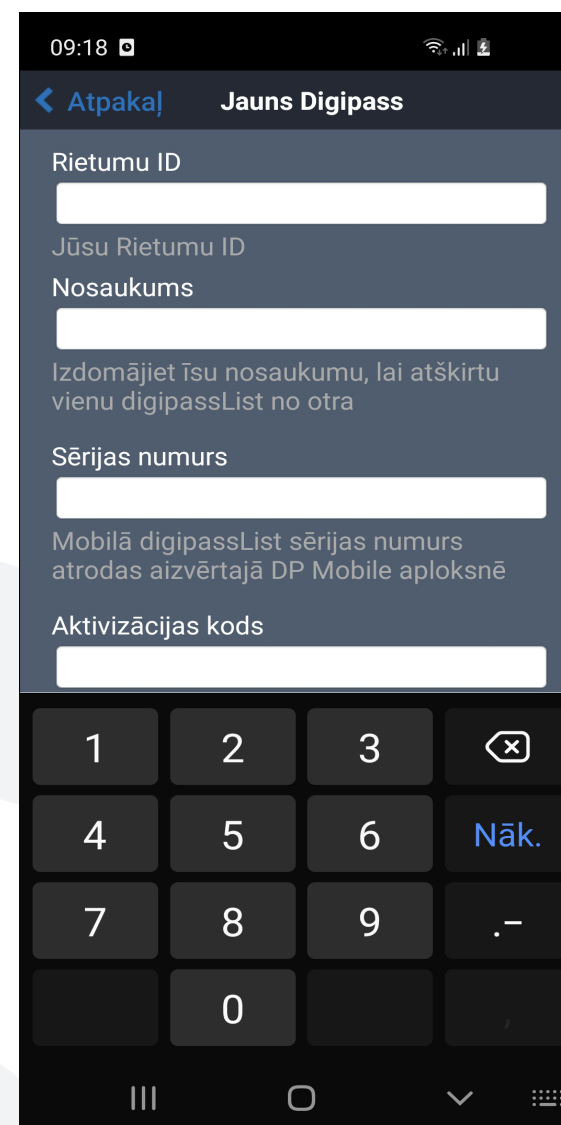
09:18

Atpakaļ Jauns Digipass

Rietumu ID

Jūsu Rietumu ID

Nosaukums

Izdomājiet īsu nosaukumu, lai atšķirtu vienu digipassList no otra

Sērijas numurs

Mobilā digipassList sērijas numurs atrodas aizvērtajā DP Mobile aploksnē

Aktivizācijas kods

1 2 3
4 5 6 Nāk.
7 8 9 .-
0 ,